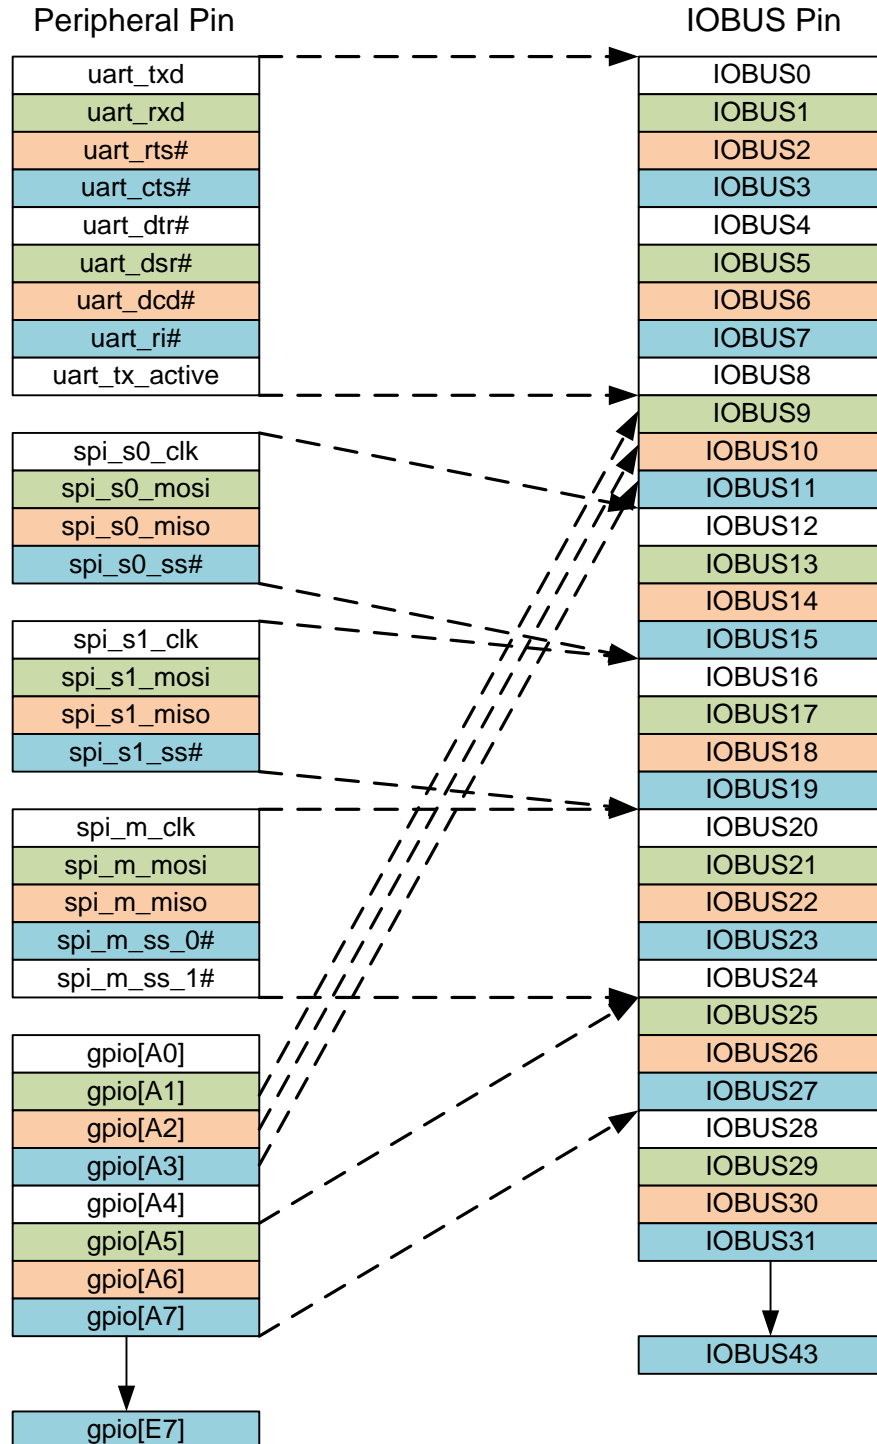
Peripheral Pin

IOBUS Pin

uart_txd
uart_rxd
uart_rts#
uart_cts#
uart_dtr#
uart_dsr#
uart_dcd#
uart_ri#
uart_tx_active

spi_s0_clk
spi_s0_mosi
spi_s0_miso
spi_s0_ss#

spi_s1_clk
spi_s1_mosi
spi_s1_miso
spi_s1_ss#

spi_m_clk
spi_m_mosi
spi_m_miso
spi_m_ss_0#
spi_m_ss_1#

gpio[A0]
gpio[A1]
gpio[A2]
gpio[A3]
gpio[A4]
gpio[A5]
gpio[A6]
gpio[A7]

gpio[E7]

IOBUS0
IOBUS1
IOBUS2
IOBUS3
IOBUS4
IOBUS5
IOBUS6
IOBUS7
IOBUS8
IOBUS9
IOBUS10
IOBUS11
IOBUS12
IOBUS13
IOBUS14
IOBUS15
IOBUS16
IOBUS17
IOBUS18
IOBUS19
IOBUS20
IOBUS21
IOBUS22
IOBUS23
IOBUS24
IOBUS25
IOBUS26
IOBUS27
IOBUS28
IOBUS29
IOBUS30
IOBUS31

IOBUS43